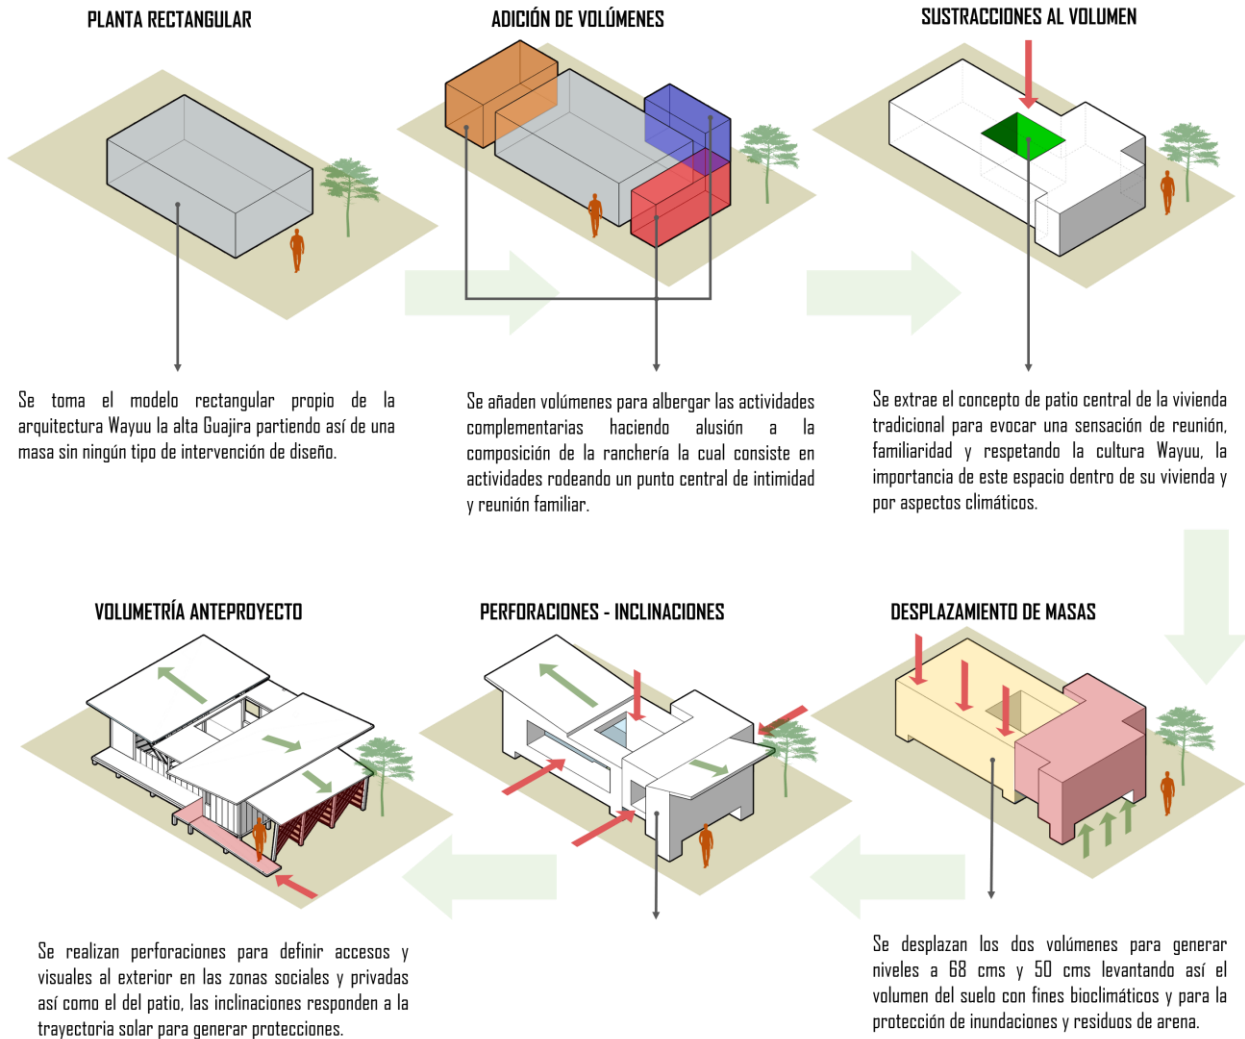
PLANTA RECTANGULAR

ADICIÓN DE VOLÚMENES

SUSTRACCIONES AL VOLUMEN

Se toma el modelo rectangular propio de la arquitectura Wayuu la alta Guajira partiendo así de una masa sin ningún tipo de intervención de diseño.

Se añaden volúmenes para albergar las actividades complementarias haciendo alusión a la composición de la ranchería la cual consiste en actividades rodeando un punto central de intimidad y reunión familiar.

Se extrae el concepto de patio central de la vivienda tradicional para evocar una sensación de reunión, familiaridad y respetando la cultura Wayuu, la importancia de este espacio dentro de su vivienda y por aspectos climáticos.

VOLUMETRÍA ANTEPROYECTO

PERFORACIONES - INCLINACIONES

DESPLAZAMIENTO DE MASAS

Se realizan perforaciones para definir accesos y visuales al exterior en las zonas sociales y privadas así como el del patio, las inclinaciones responden a la trayectoria solar para generar protecciones.

Se desplazan los dos volúmenes para generar niveles a 68 cms y 50 cms levantando así el volumen del suelo con fines bioclimáticos y para la protección de inundaciones y residuos de arena.